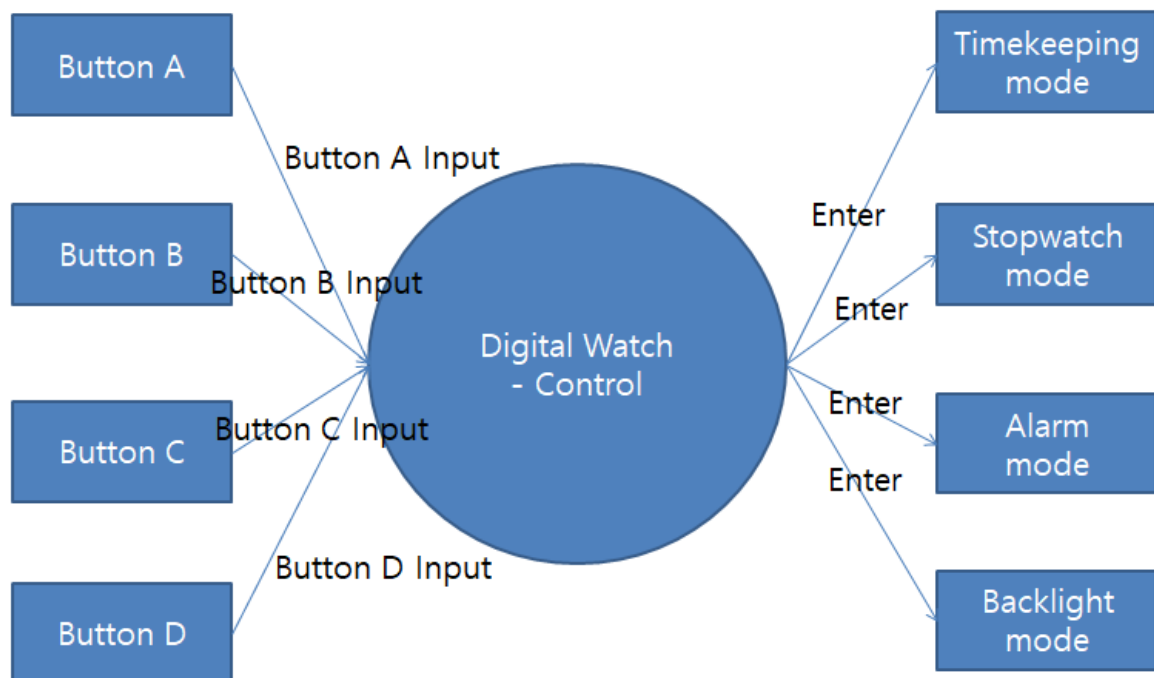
Button A

Button A Input

Button B

Button B Input

Button C

Button C Input

Button D

Button D Input

Digital Watch - Control

Enter

Timekeeping mode

Enter

Stopwatch mode

Enter

Alarm mode

Enter

Backlight mode